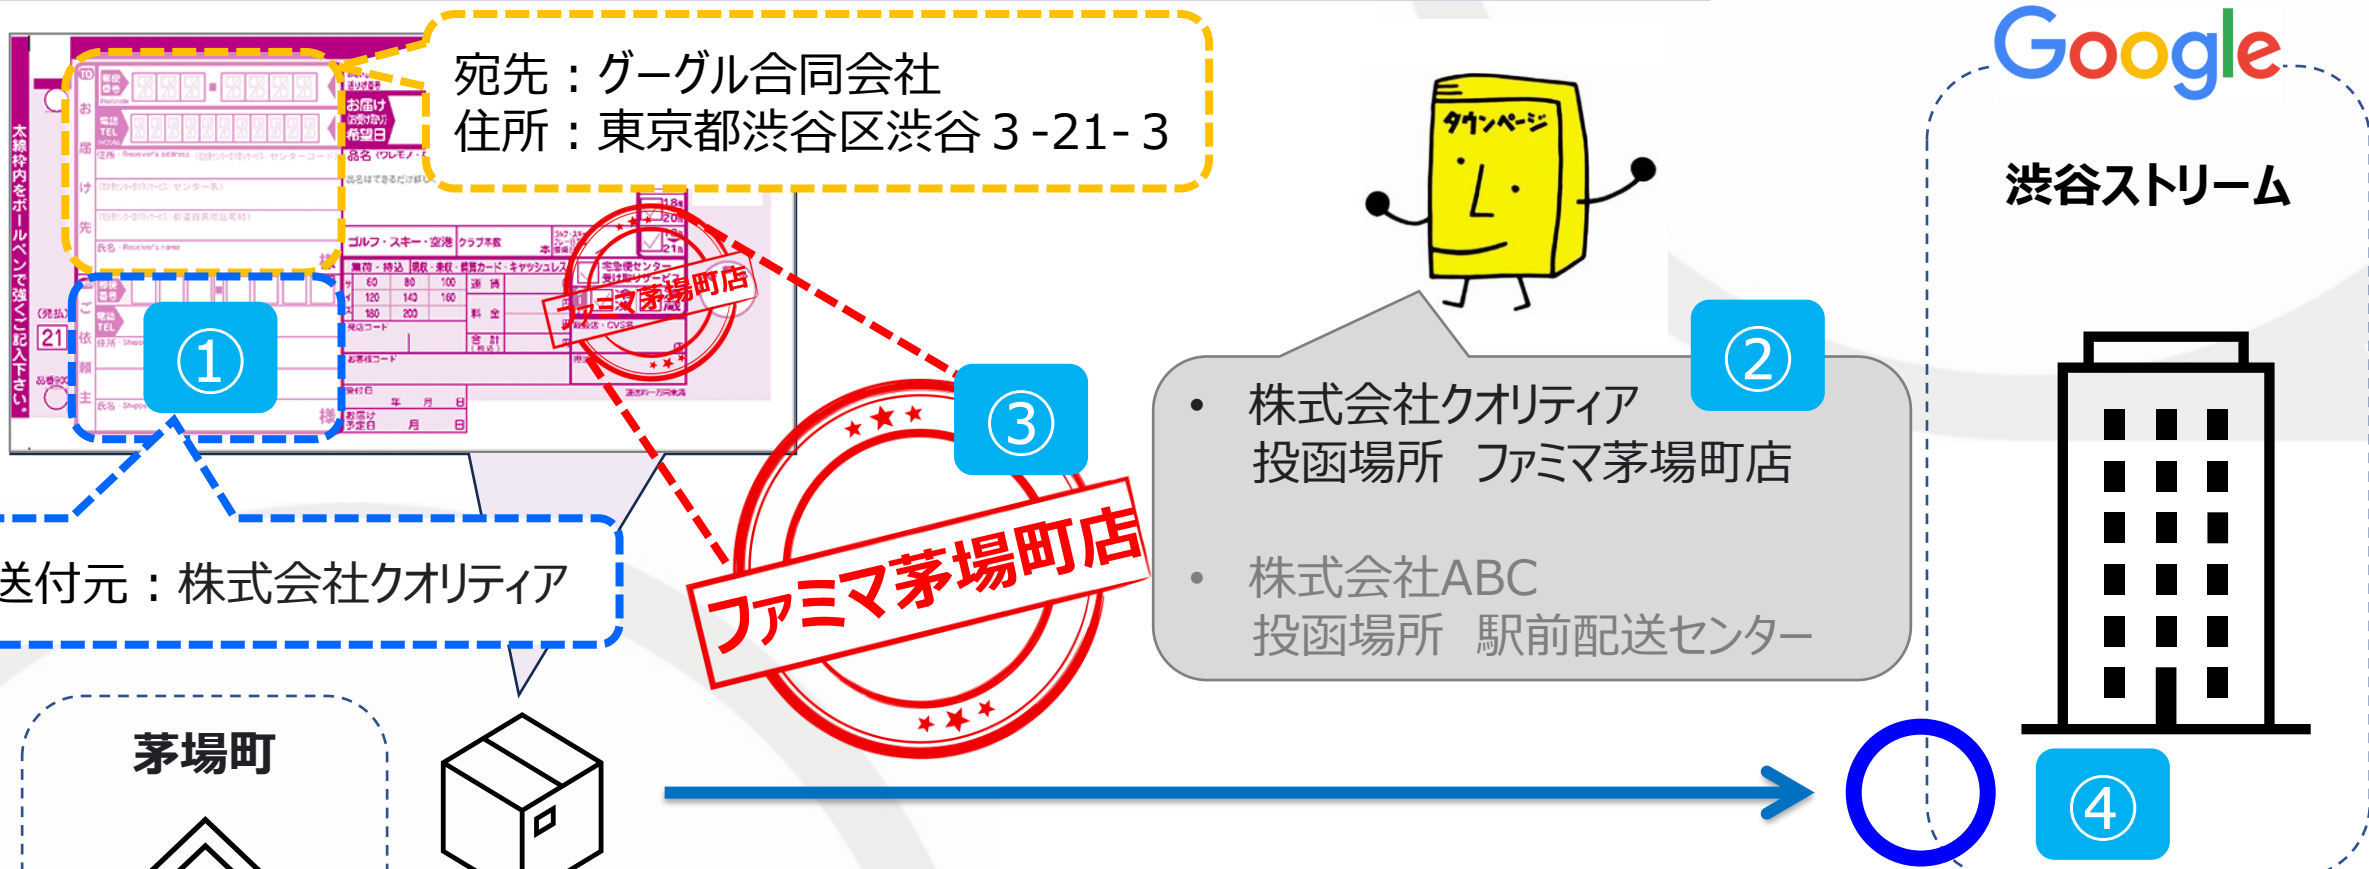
宛先：グーグル合同会社
住所：東京都渋谷区渋谷３-21-３

Google

渋谷ストリーム

タウンページ

①

②

③

④

• 株式会社クオリティア
投函場所　ファミマ茅場町店

• 株式会社ABC
投函場所　駅前配送センター

送付元：株式会社クオリティア

ファミマ茅場町店

茅場町

太線枠内をボールペンで強くご記入下さい。

お届け先

ご依頼主

お届け希望日

品名

ゴルフ・スキー・空港

ファミマ茅場町店